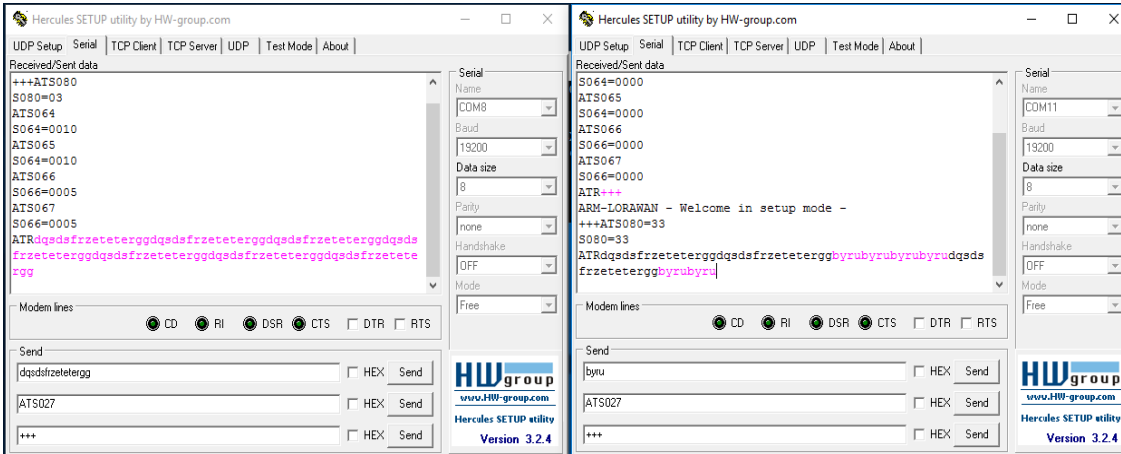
Hercules SETUP utility by HW-group.com

UDP Setup | Serial | TCP Client | TCP Server | UDP | Test Mode | About

Received/Sent data

+++ATS080
S080=03
ATS064
S064=0010
ATS065
S064=0010
ATS066
S066=0005
ATS067
S066=0005
ATRdqsdsfrzetetergg​dqsdsfrzetetergg​dqsdsfrzetetergg​dqsdsfrzetetergg​dqsdsfrzetetergg​dqsdsfrzetetergg​dqsdsfrzetetergg

Serial
Name
COM8
Baud
19200
Data size
8
Parity
none
Handshake
OFF
Mode
Free

Modem lines
CD RI DSR CTS DTR RTS

Send
dqsdsfrzetetergg HEX Send
ATS027 HEX Send
+++ HEX Send

HW group
www.HW-group.com
Hercules SETUP utility
Version 3.2.4

Hercules SETUP utility by HW-group.com

UDP Setup | Serial | TCP Client | TCP Server | UDP | Test Mode | About

Received/Sent data

S064=0000
ATS065
S064=0000
ATS066
S066=0000
ATS067
S066=0000
ATR+++
ARM-LORAWAN - Welcome in setup mode -
+++ATS080=33
S080=33
ATRdqsdsfrzetetergg​dqsdsfrzetetergg​byrubyrubyrubyrudqsdsfrzetetergg​byrubyru

Serial
Name
COM11
Baud
19200
Data size
8
Parity
none
Handshake
OFF
Mode
Free

Modem lines
CD RI DSR CTS DTR RTS

Send
byru HEX Send
ATS027 HEX Send
+++ HEX Send

HW group
www.HW-group.com
Hercules SETUP utility
Version 3.2.4